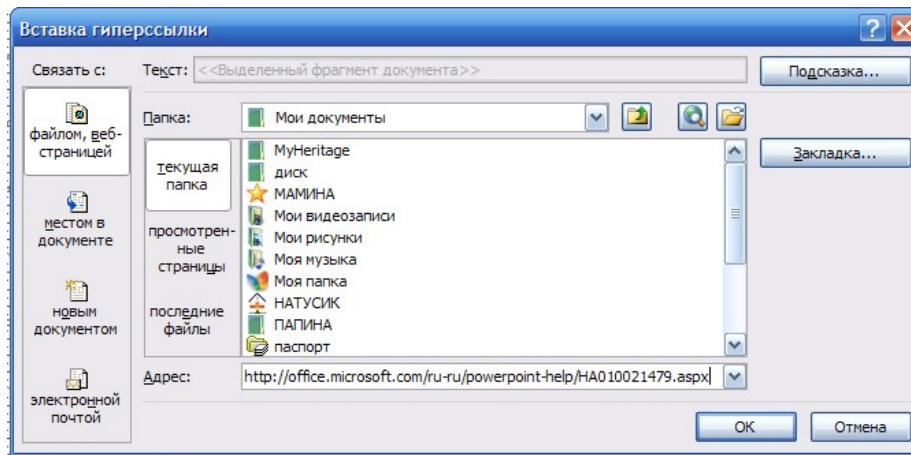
Вставка гиперссылки

Связать с:

файлом, веб-страницей

местом в документе

новым документом

электронной почтой

Текст: <<Выделенный фрагмент документа>>

Подсказка...

Папка: Мои документы

текущая папка

просмотренные страницы

последние файлы

MyHeritage
диск
МАМИНА
Мои видеозаписи
Мои рисунки
Моя музыка
Моя папка
НАТУСИК
ПАПИНА
паспорт

Закладка...

Адрес: http://office.microsoft.com/ru-ru/powerpoint-help/HA010021479.aspx

ОК

Отмена